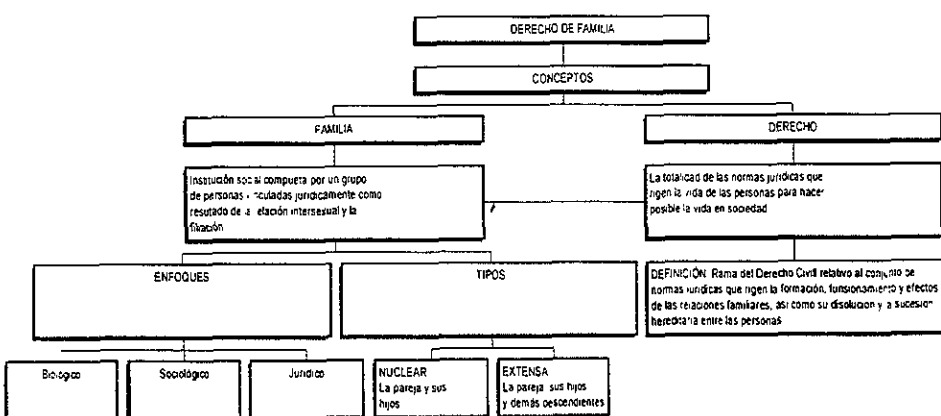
DERECHO DE FAMILIA

CONCEPTOS

FAMILIA

DERECHO

Institución social compueta por un grupo de personas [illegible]nculadas juridicamente como resutado de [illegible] relación intersexual y la filiación

La totalidad de las normas juridicas que rigen la vida de las personas para hacer posible la vida en sociedad

ENFOQUES

TIPOS

DEFINICIÓN: Rama del Derecho Civil relativo al conjunto de normas juridicas que rigen la formación, funsionamiento y efectos de las relaciones familiares, asi como su disolución y la sucesion hereditaria entre las personas

Biológico

Sociológico

Juridico

NUCLEAR
La pareja y sus hijos

EXTENSA
La pareja, sus hijos y demás descendientes